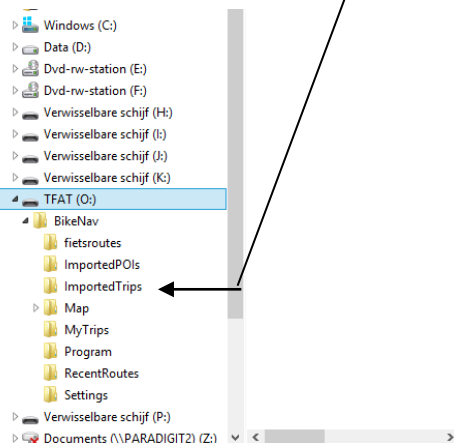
Windows (C:)
Data (D:)
Dvd-rw-station (E:)
Dvd-rw-station (F:)
Verwisselbare schijf (H:)
Verwisselbare schijf (I:)
Verwisselbare schijf (J:)
Verwisselbare schijf (K:)
TFAT (O:)
BikeNav
fietsroutes
ImportedPOIs
ImportedTrips
Map
MyTrips
Program
RecentRoutes
Settings
Verwisselbare schijf (P:)
Documents (\\PARADIGIT2) (Z:)